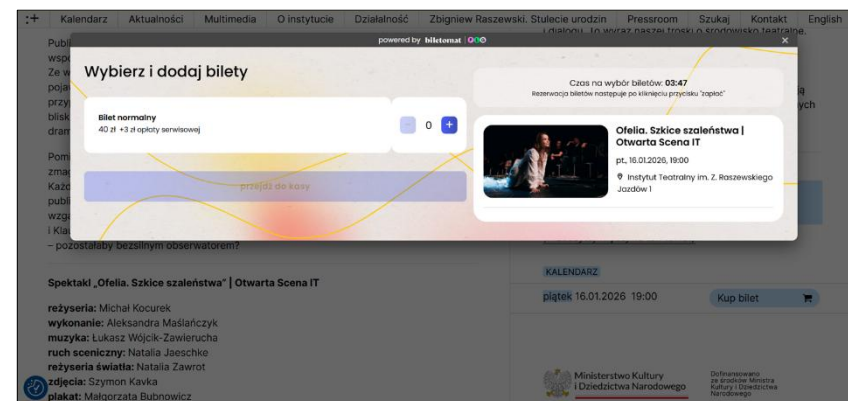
:+ Kalendarz Aktualności Multimedia O instytucie Działalność Zbigniew Raszewski. Stulecie urodzin Pressroom Szukaj Kontakt English

powered by biletomat

Wybierz i dodaj bilety

Bilet normalny
40 zł +3 zł opłaty serwisowej

0 +

przejdź do kasy

Czas na wybór biletów: 03:47
Rezerwacja biletów następuje po kliknięciu przycisku "zapłać"

Ofelia. Szkice szaleństwa | Otwarta Scena IT
pt., 16.01.2026, 19:00
Instytut Teatralny im. Z. Raszewskiego Jazdów 1

i dialogu. To wyraz naszej troski o środowisko teatralne.

– pozostałaby bezsilnym obserwatorem?

Spektakl „Ofelia. Szkice szaleństwa" | Otwarta Scena IT

reżyseria: Michał Kocurek
wykonanie: Aleksandra Maślańczyk
muzyka: Łukasz Wójcik-Zawlerucha
ruch sceniczny: Natalia Jaeschke
reżyseria światła: Natalia Zawrot
zdjęcia: Szymon Kavka
plakat: Małgorzata Bubnowicz

KALENDARZ

piątek 16.01.2026 19:00 Kup bilet

Ministerstwo Kultury i Dziedzictwa Narodowego

Dofinansowano ze środków Ministra Kultury i Dziedzictwa Narodowego